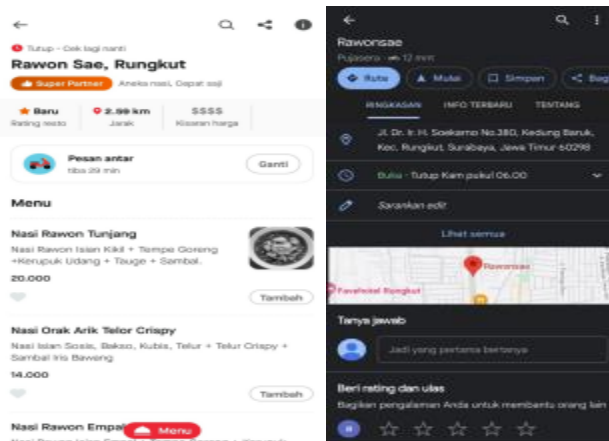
Tutup · Cek lagi nanti
Rawon Sae, Rungkut
Super Partner Aneka nasi, Cepat saji
Baru
Rating resto
2.59 km
Jarak
$$$$
Kisaran harga
Pesan antar
tiba 29 min
Ganti
Menu
Nasi Rawon Tunjang
Nasi Rawon Isian Kikil + Tempe Goreng +Kerupuk Udang + Tauge + Sambal.
20.000
Tambah
Nasi Orak Arik Telor Crispy
Nasi Isian Sosis, Bakso, Kubis, Telur + Telur Crispy + Sambal Iris Bawang
14.000
Tambah
Nasi Rawon Empal
Menu

Rawonsae
Pujasera · 12 mnt
Rute
Mulai
Simpan
Bag
RINGKASAN
INFO TERBARU
TENTANG
Jl. Dr. Ir. H. Soekarno No.380, Kedung Baruk, Kec. Rungkut, Surabaya, Jawa Timur 60298
Buka · Tutup Kam pukul 06.00
Sarankan edit
Lihat semua
Rawonsae
Favehotel Rungkut
Tanya jawab
Jadi yang pertama bertanya
Beri rating dan ulas
Bagikan pengalaman Anda untuk membantu orang lain